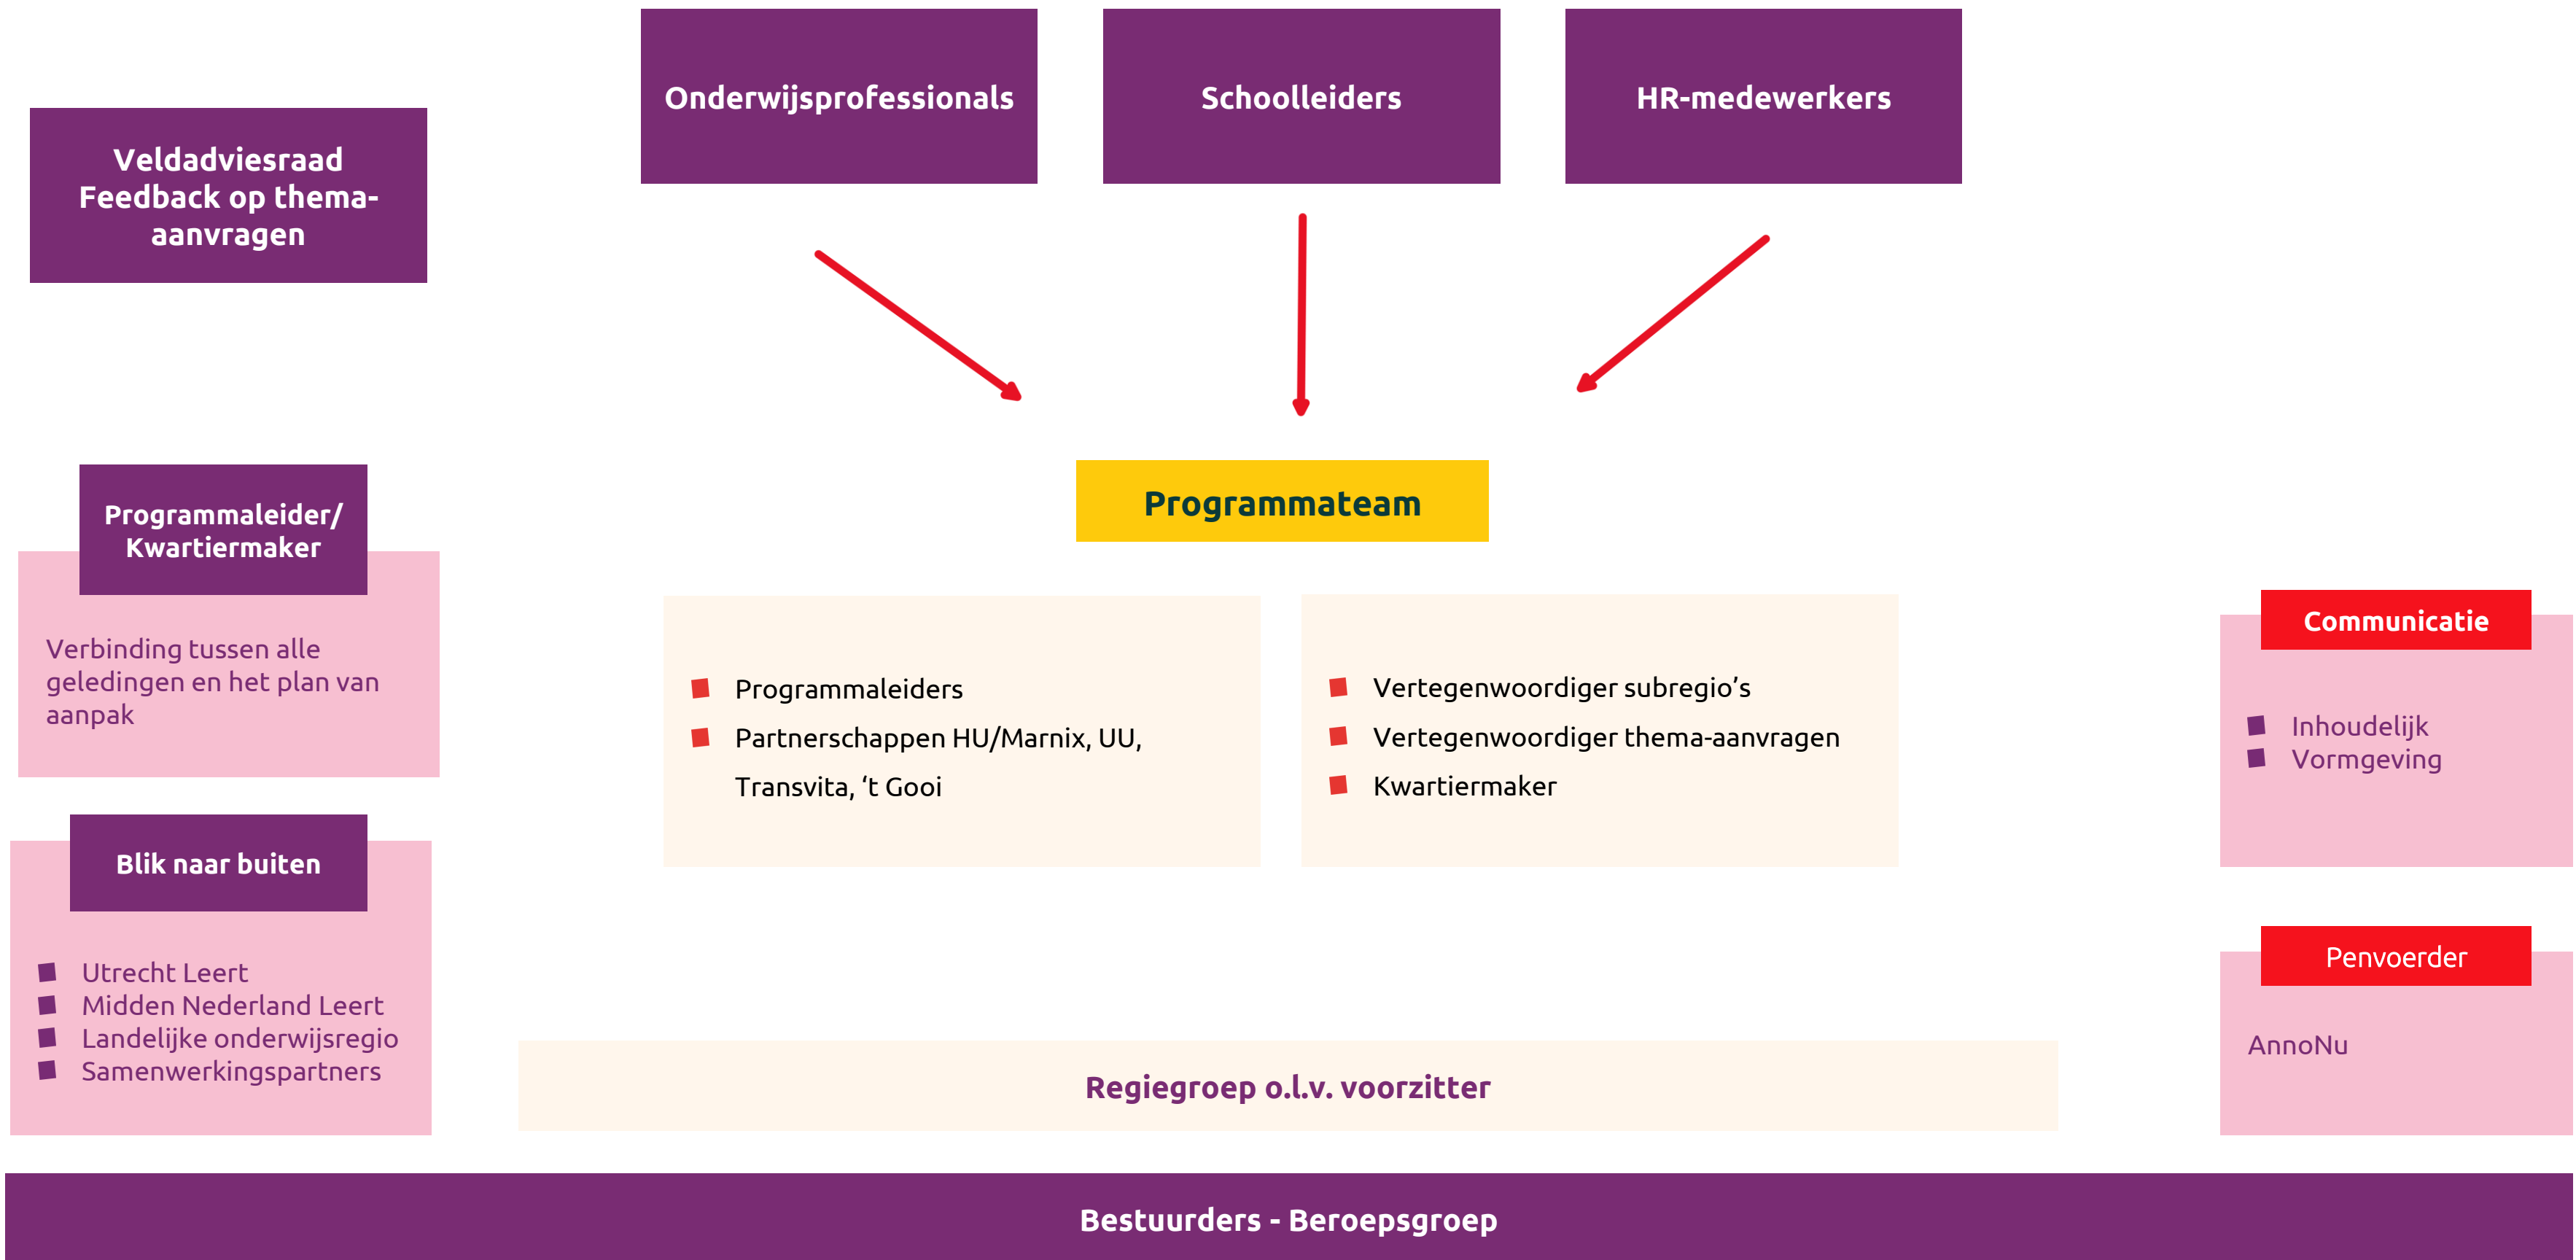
Onderwijsprofessionals

Schoolleiders

HR-medewerkers

Veldadviesraad Feedback op thema-aanvragen

Programmateam

Programmaleider/ Kwartiermaker

Verbinding tussen alle geledingen en het plan van aanpak

- Programmaleiders
- Partnerschappen HU/Marnix, UU, Transvita, ‘t Gooi

- Vertegenwoordiger subregio’s
- Vertegenwoordiger thema-aanvragen
- Kwartiermaker

Communicatie

- Inhoudelijk
- Vormgeving

Blik naar buiten

- Utrecht Leert
- Midden Nederland Leert
- Landelijke onderwijsregio
- Samenwerkingspartners

Penvoerder

AnnoNu

Regiegroep o.l.v. voorzitter

Bestuurders - Beroepsgroep